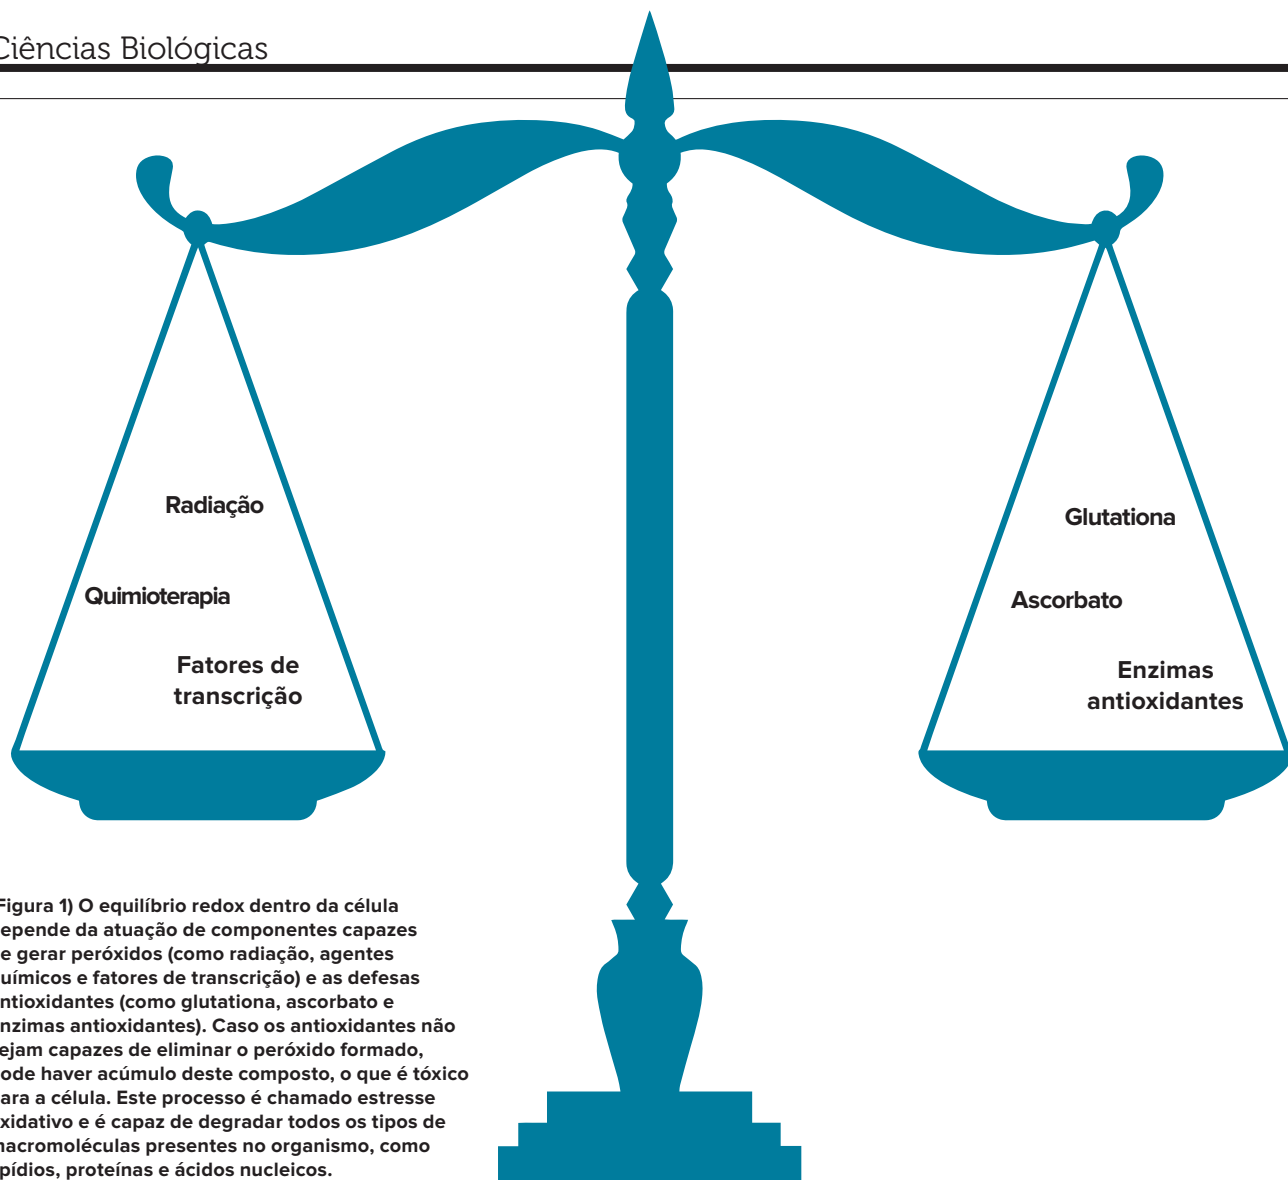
Ciências Biológicas

Radiação

Quimioterapia

Fatores de transcrição

Glutationa

Ascorbato

Enzimas antioxidantes

Figura 1) O equilíbrio redox dentro da célula epende da atuação de componentes capazes e gerar peróxidos (como radiação, agentes uímicos e fatores de transcrição) e as defesas ntioxidantes (como glutationa, ascorbato e nzimas antioxidantes). Caso os antioxidantes não ejam capazes de eliminar o peróxido formado, ode haver acúmulo deste composto, o que é tóxico ara a célula. Este processo é chamado estresse xidativo e é capaz de degradar todos os tipos de acromoléculas presentes no organismo, como pídios, proteínas e ácidos nucleicos.